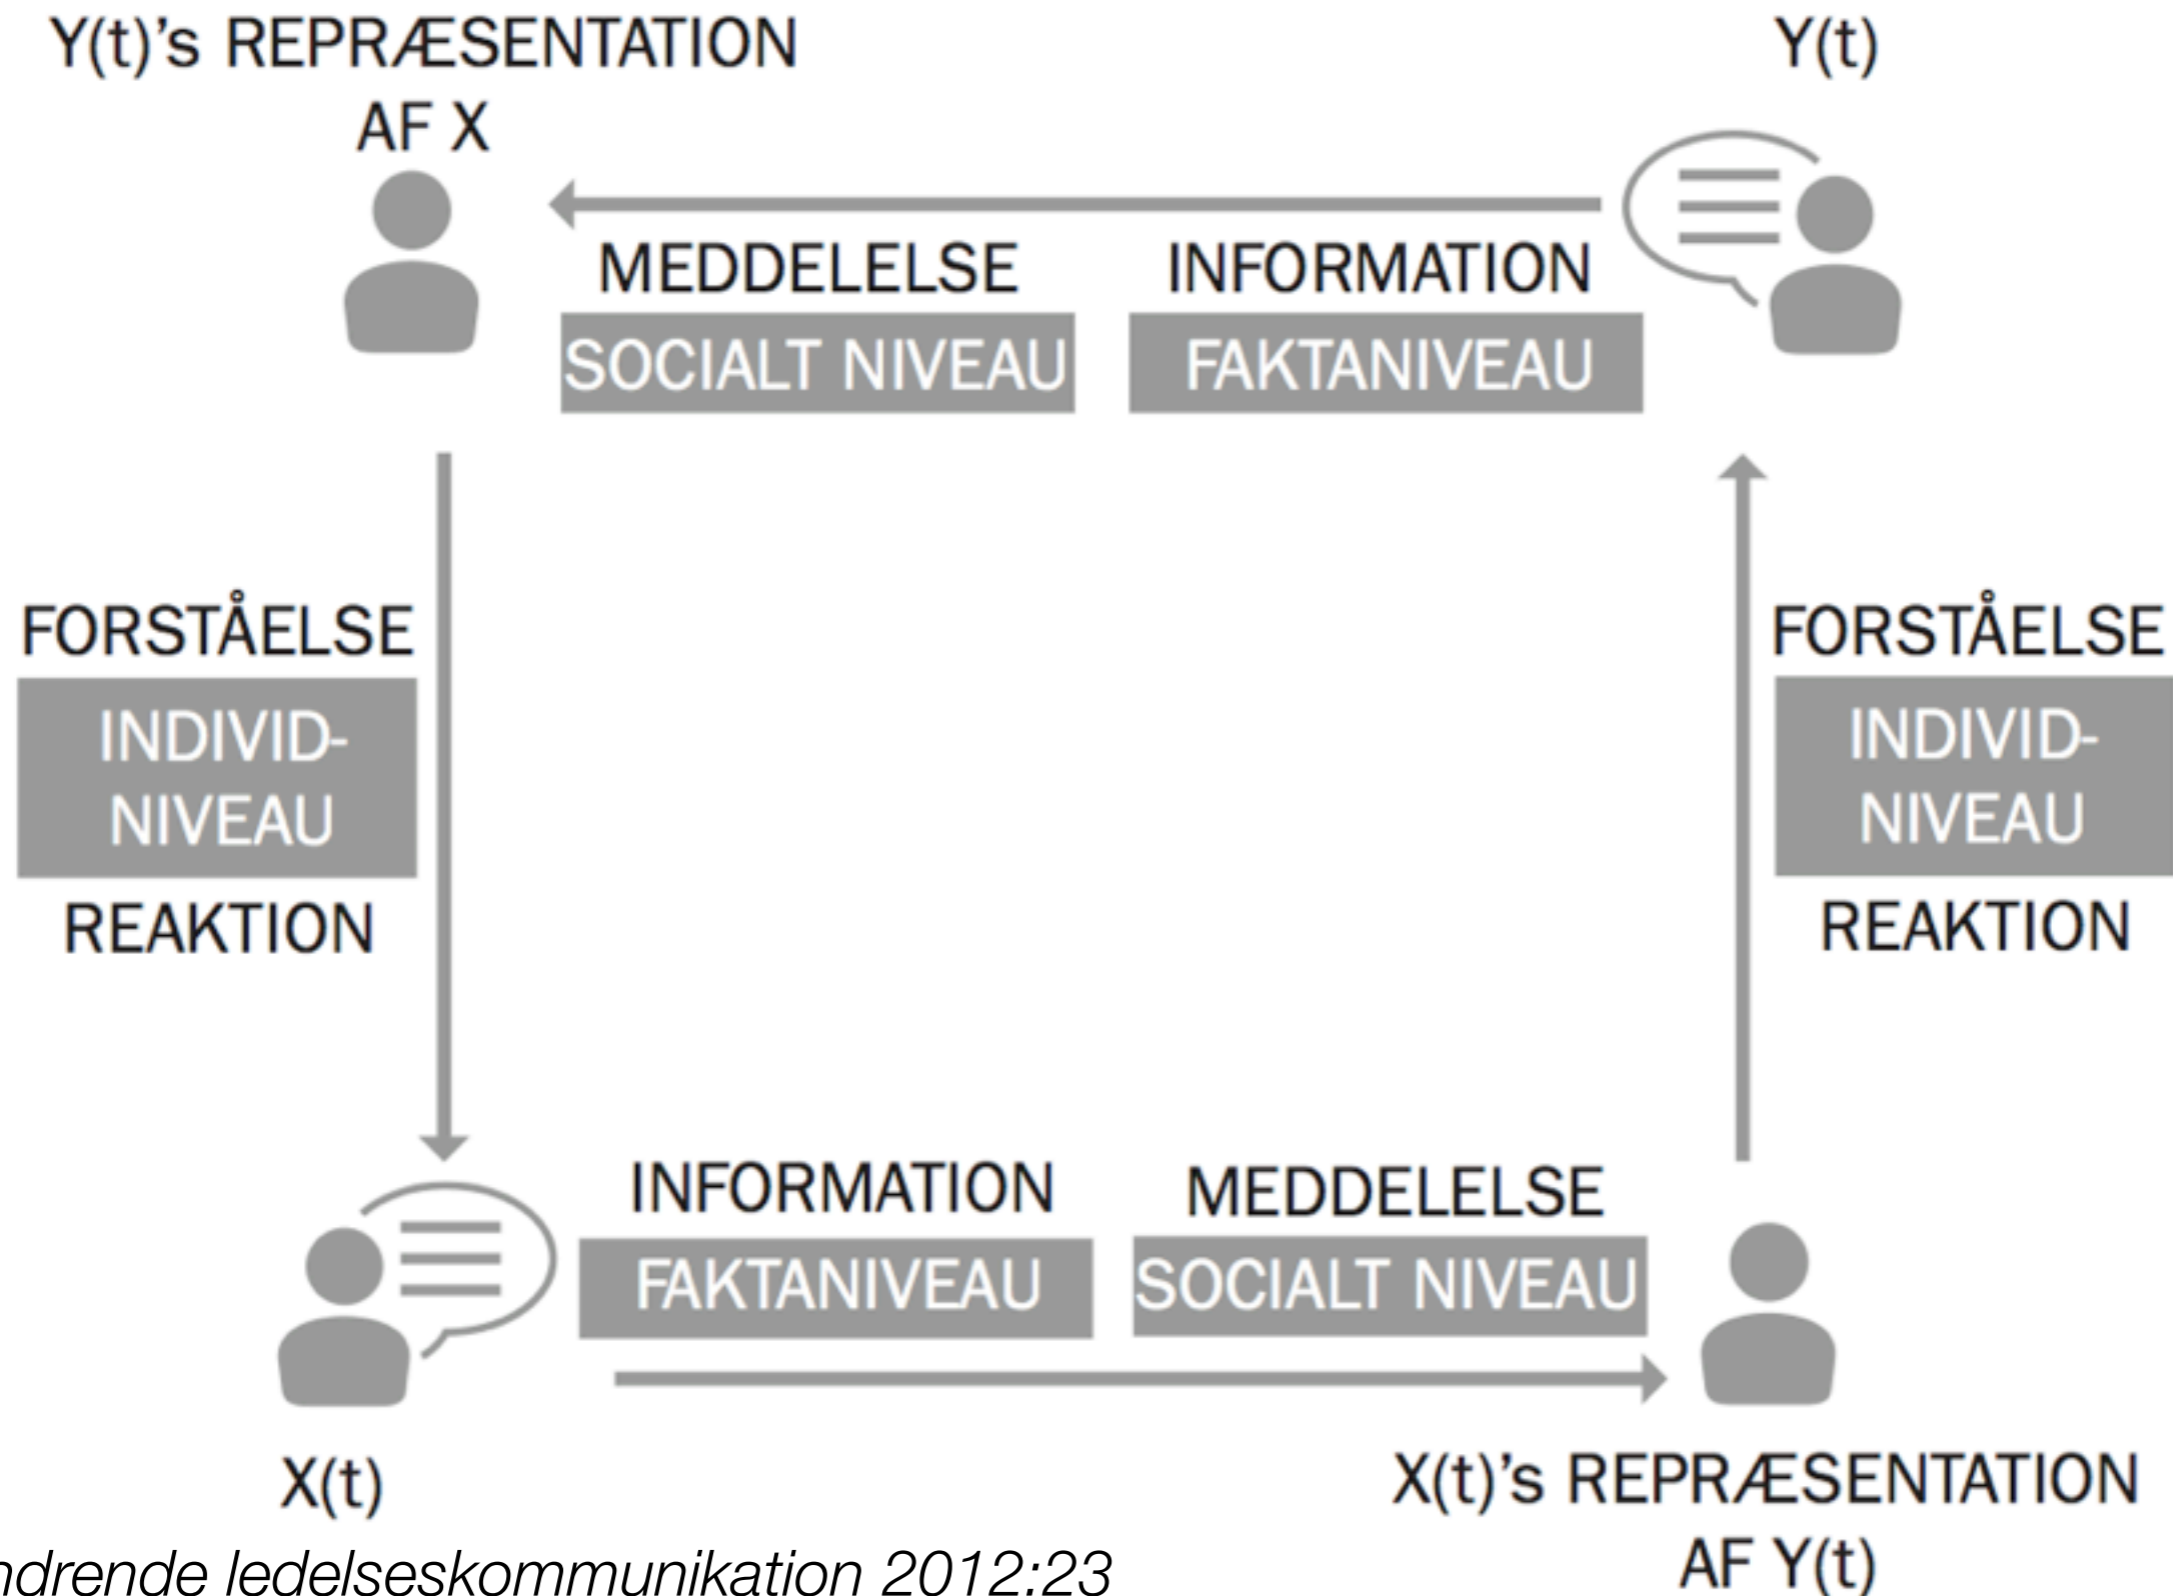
Y(t)'s REPRÆSENTATION AF X

Y(t)

MEDDELELSE

SOCIALT NIVEAU

INFORMATION

FAKTANIVEAU

FORSTÅELSE

INDIVIDNIVEAU

REAKTION

FORSTÅELSE

INDIVIDNIVEAU

REAKTION

INFORMATION

FAKTANIVEAU

MEDDELELSE

SOCIALT NIVEAU

X(t)

X(t)'s REPRÆSENTATION AF Y(t)

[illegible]ndrende ledelseskommunikation 2012:23